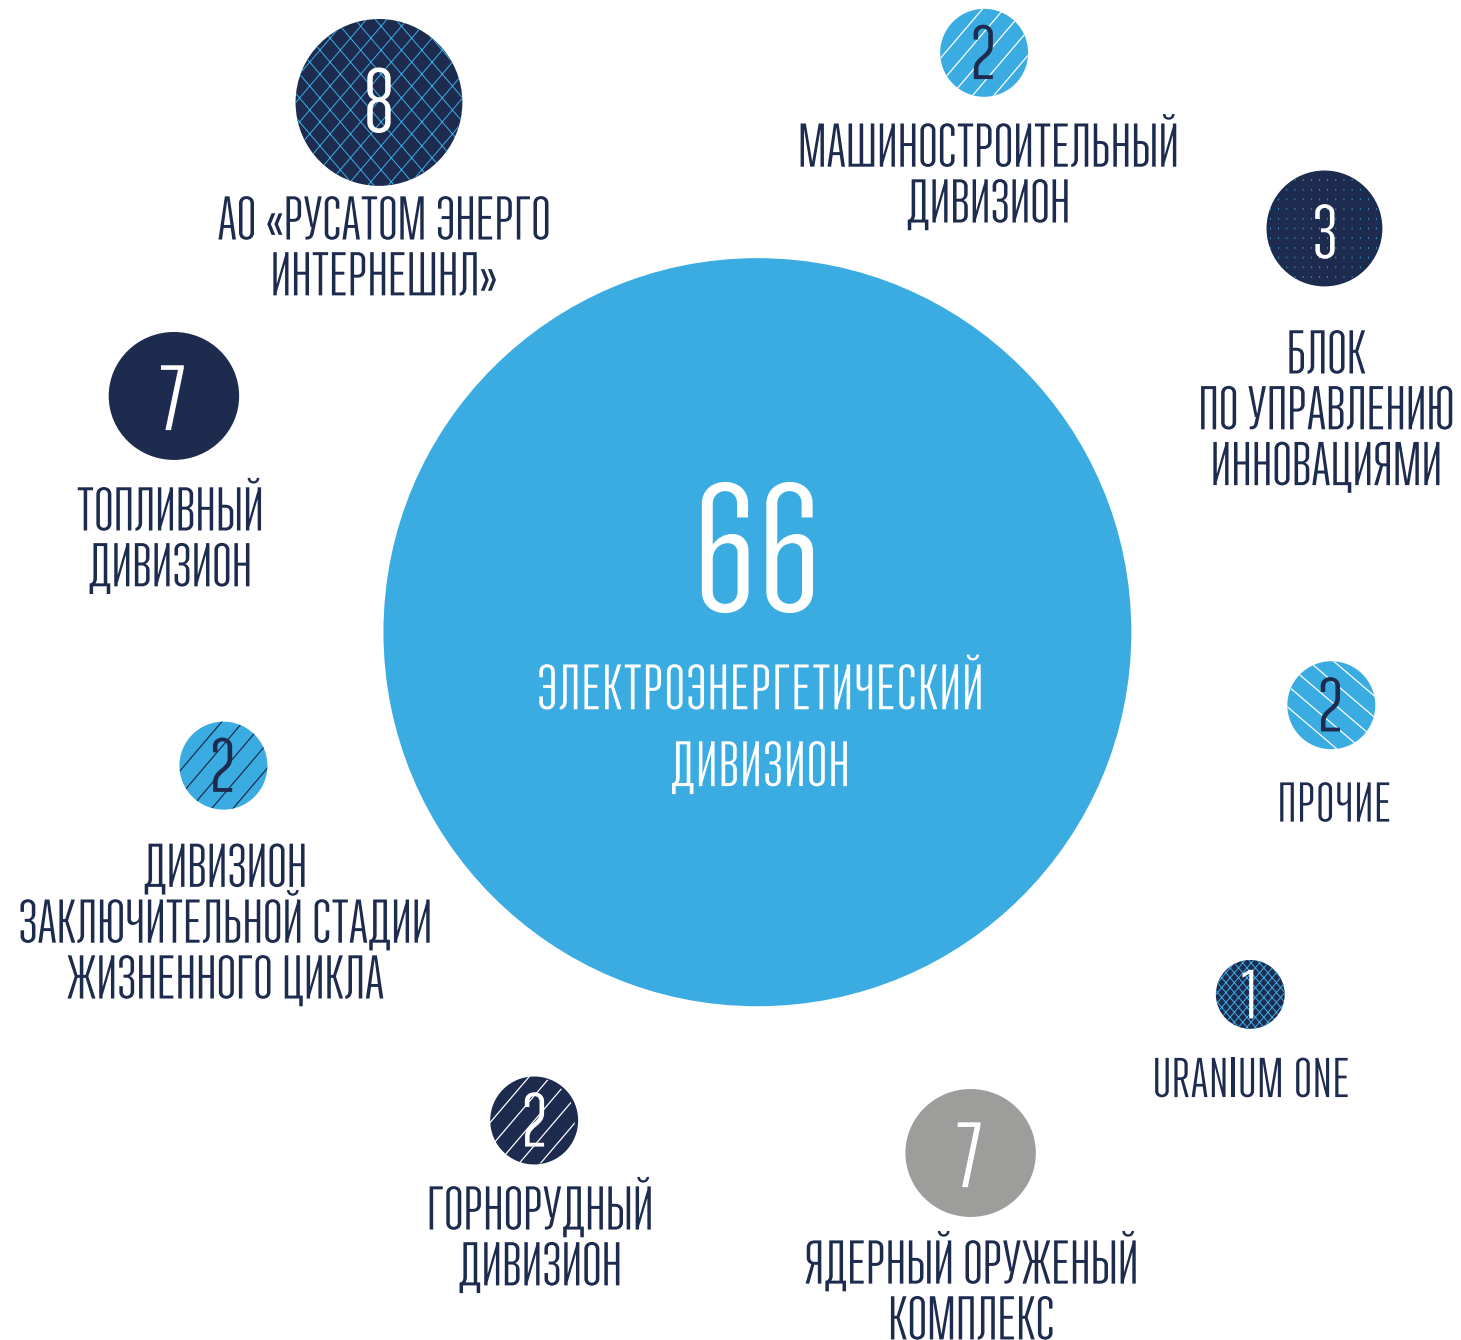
8

АО «РУСАТОМ ЭНЕРГО ИНТЕРНЕШНЛ»

2

МАШИНОСТРОИТЕЛЬНЫЙ ДИВИЗИОН

3

БЛОК ПО УПРАВЛЕНИЮ ИННОВАЦИЯМИ

7

ТОПЛИВНЫЙ ДИВИЗИОН

66

ЭЛЕКТРОЭНЕРГЕТИЧЕСКИЙ ДИВИЗИОН

2

ПРОЧИЕ

2

ДИВИЗИОН ЗАКЛЮЧИТЕЛЬНОЙ СТАДИИ ЖИЗНЕННОГО ЦИКЛА

1

URANIUM ONE

2

ГОРНОРУДНЫЙ ДИВИЗИОН

7

ЯДЕРНЫЙ ОРУЖЕНЫЙ КОМПЛЕКС